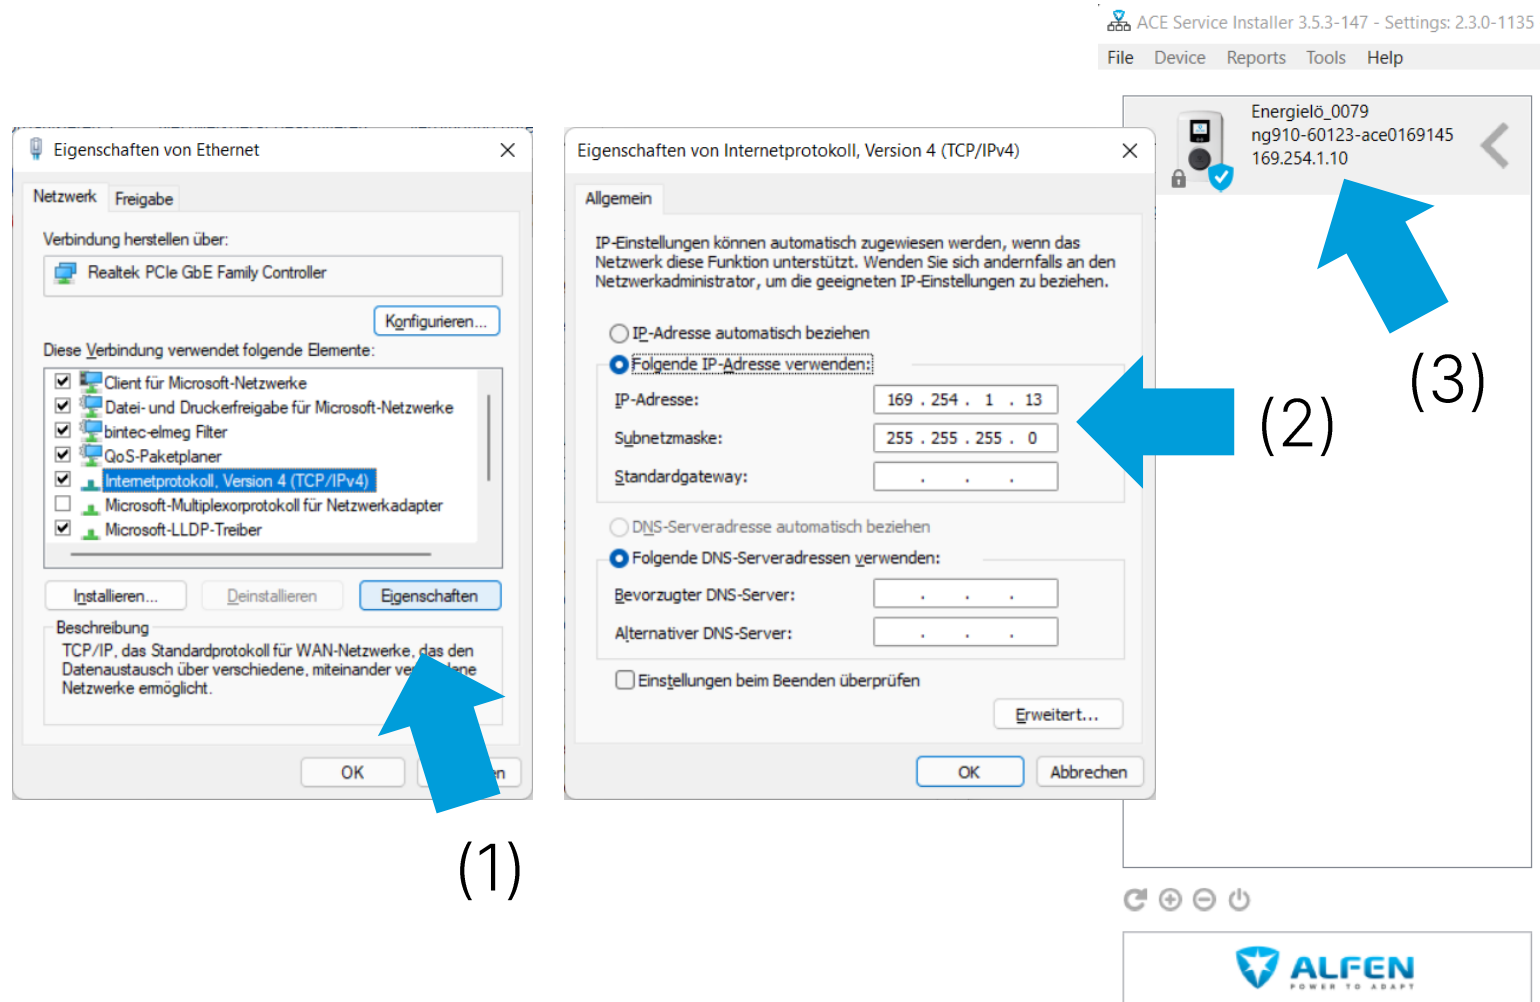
ACE Service Installer 3.5.3-147 - Settings: 2.3.0-1135

File Device Reports Tools Help

Energielö_0079
ng910-60123-ace0169145
169.254.1.10

(3)

Eigenschaften von Ethernet

Netzwerk Freigabe

Verbindung herstellen über:

Realtek PCIe GbE Family Controller

Konfigurieren...

Diese Verbindung verwendet folgende Elemente:

Client für Microsoft-Netzwerke
Datei- und Druckerfreigabe für Microsoft-Netzwerke
bintec-elmeg Filter
QoS-Paketplaner
Internetprotokoll, Version 4 (TCP/IPv4)
Microsoft-Multiplexorprotokoll für Netzwerkadapter
Microsoft-LLDP-Treiber

Installieren... Deinstallieren Eigenschaften

Beschreibung
TCP/IP, das Standardprotokoll für WAN-Netzwerke, das den Datenaustausch über verschiedene, miteinander ve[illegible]ne Netzwerke ermöglicht.

OK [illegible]n

(1)

Eigenschaften von Internetprotokoll, Version 4 (TCP/IPv4)

Allgemein

IP-Einstellungen können automatisch zugewiesen werden, wenn das Netzwerk diese Funktion unterstützt. Wenden Sie sich andernfalls an den Netzwerkadministrator, um die geeigneten IP-Einstellungen zu beziehen.

IP-Adresse automatisch beziehen
Folgende IP-Adresse verwenden:

IP-Adresse: 169 . 254 . 1 . 13
Subnetzmaske: 255 . 255 . 255 . 0
Standardgateway: . . .

DNS-Serveradresse automatisch beziehen
Folgende DNS-Serveradressen verwenden:

Bevorzugter DNS-Server: . . .
Alternativer DNS-Server: . . .

Einstellungen beim Beenden überprüfen

Erweitert...

OK Abbrechen

(2)

ALFEN
POWER TO ADAPT